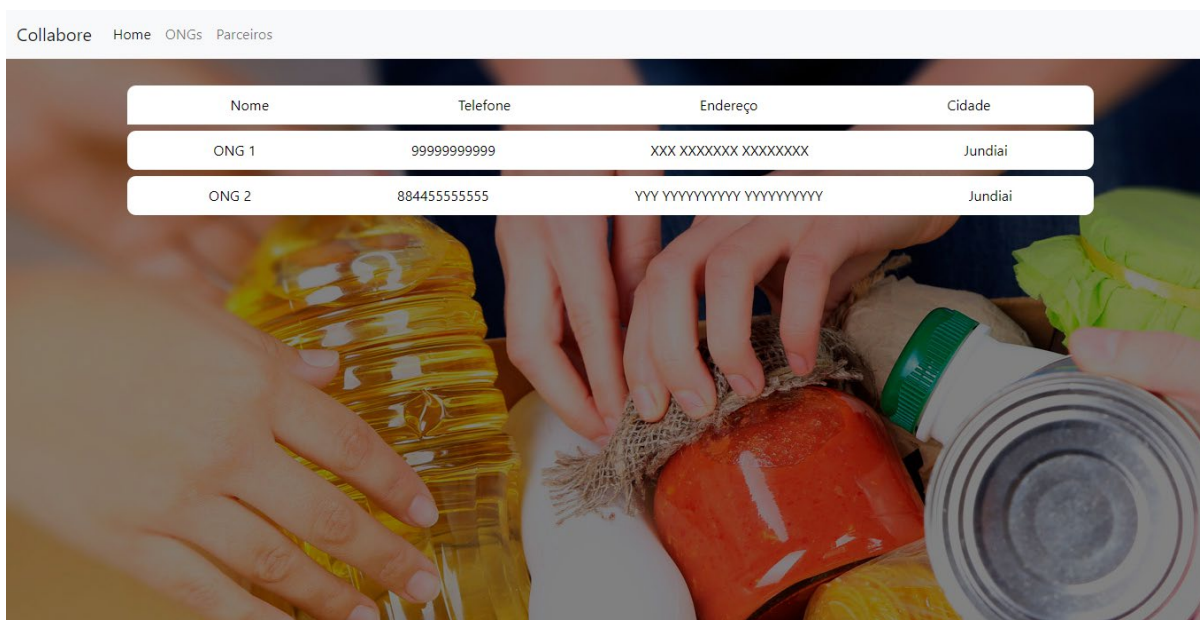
Collabore Home ONGs Parceiros

| Nome | Telefone | Endereço | Cidade |
|---|---|---|---|
| ONG 1 | 99999999999 | XXX XXXXXXX XXXXXXXX | Jundiai |
| ONG 2 | 884455555555 | YYY YYYYYYYYYY YYYYYYYYYY | Jundiai |